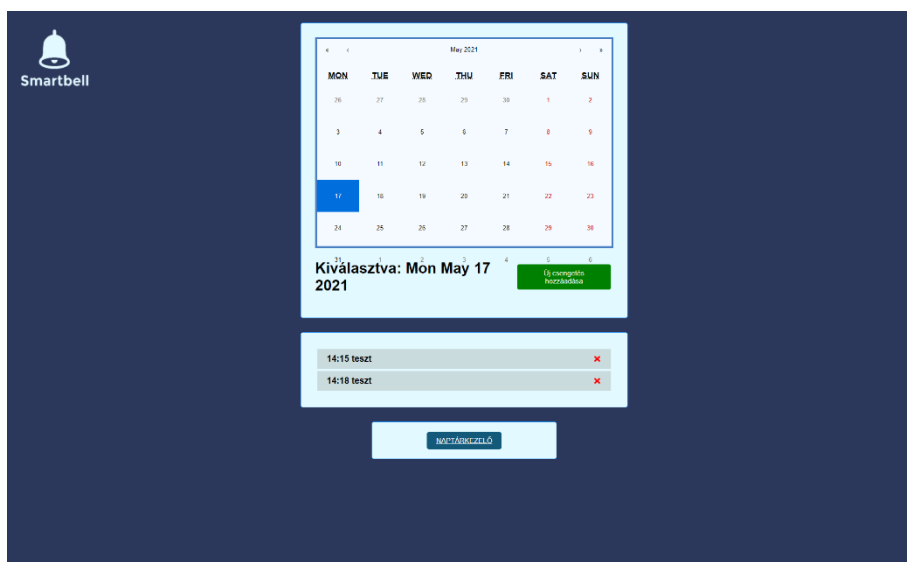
Smartbell

« ‹ May 2021 › »

| MON | TUE | WED | THU | FRI | SAT | SUN |
|---|---|---|---|---|---|---|
| 26 | 27 | 28 | 29 | 30 | 1 | 2 |
| 3 | 4 | 5 | 6 | 7 | 8 | 9 |
| 10 | 11 | 12 | 13 | 14 | 15 | 16 |
| 17 | 18 | 19 | 20 | 21 | 22 | 23 |
| 24 | 25 | 26 | 27 | 28 | 29 | 30 |
| 31 | 1 | 2 | 3 | 4 | 5 | 6 |

Kiválasztva: Mon May 17 2021

Új csengetés hozzáadása

14:15 teszt ×

14:18 teszt ×

NAPTÁRKEZELŐ